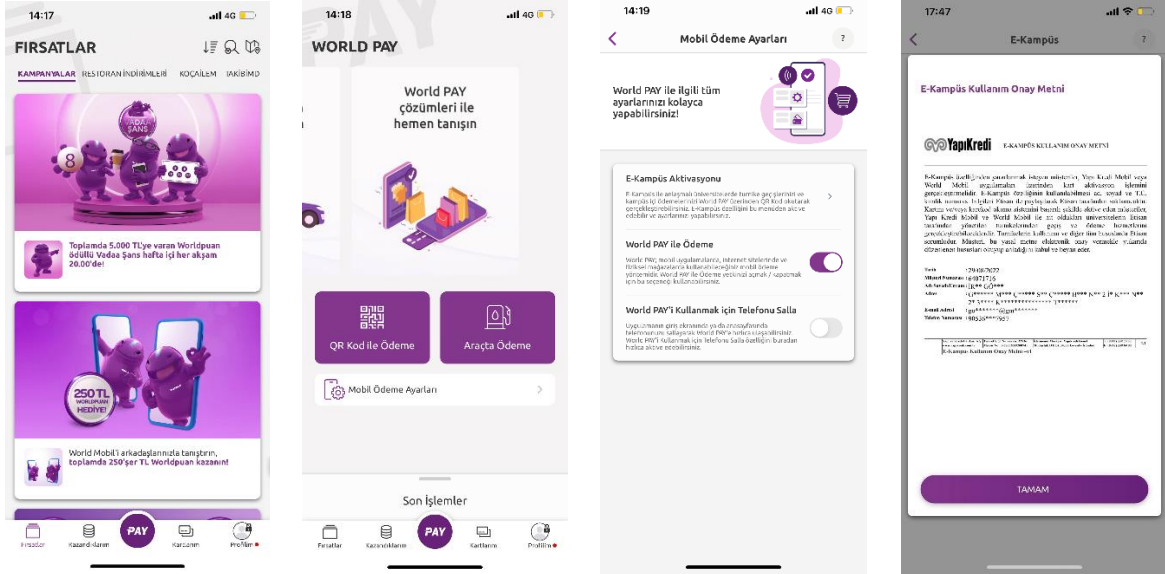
14:17

FIRSATLAR

KAMPANYALAR RESTORAN İNDİRİMLERİ KOÇAİLEM TAKİBİMD

VADAA ŞANS

Toplamda 5.000 TL'ye varan Worldpuan ödüllü Vadaa Şans hafta içi her akşam 20.00'de!

250 TL WORLDPUAN HEDİYE!

World Mobil'i arkadaşlarınla tanıştırın, toplamda 250'şer TL Worldpuan kazanın!

Fırsatlar Kazandıklarım PAY Kartlarım Profilim

14:18

WORLD PAY

World PAY çözümleri ile hemen tanışın

QR Kod ile Ödeme

Araçta Ödeme

Mobil Ödeme Ayarları

Son İşlemler

Fırsatlar Kazandıklarım PAY Kartlarım Profilim

14:19

Mobil Ödeme Ayarları

World PAY ile ilgili tüm ayarlarınızı kolayca yapabilirsiniz!

E-Kampüs Aktivasyonu

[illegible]

World PAY ile Ödeme

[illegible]

World PAY'i Kullanmak için Telefonu Salla

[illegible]

17:47

E-Kampüs

E-Kampüs Kullanım Onay Metni

YapıKredi E-KAMPÜS KULLANIM ONAY METNİ

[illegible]

E-Kampüs Kullanım Onay Metni

TAMAM